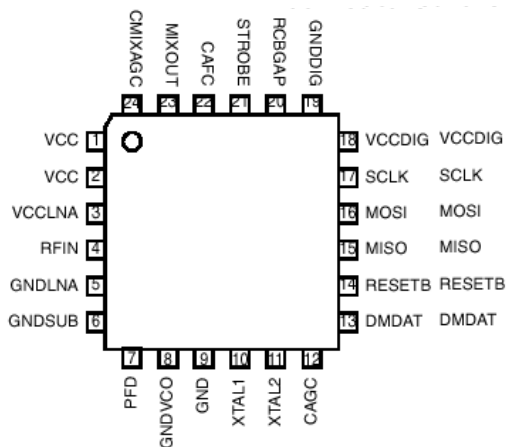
CMIXAGC
MIXOUT
CAFC
STROBE
RCBGAP
GNDDIG
24
23
22
21
20
19

VCC 1
VCC 2
VCCLNA 3
RFIN 4
GNDLNA 5
GNDSUB 6

18 VCCDIG VCCDIG
17 SCLK SCLK
16 MOSI MOSI
15 MISO MISO
14 RESETB RESETB
13 DMDAT DMDAT

7
8
9
10
11
12
PFD
GNDVCO
GND
XTAL1
XTAL2
CAGC